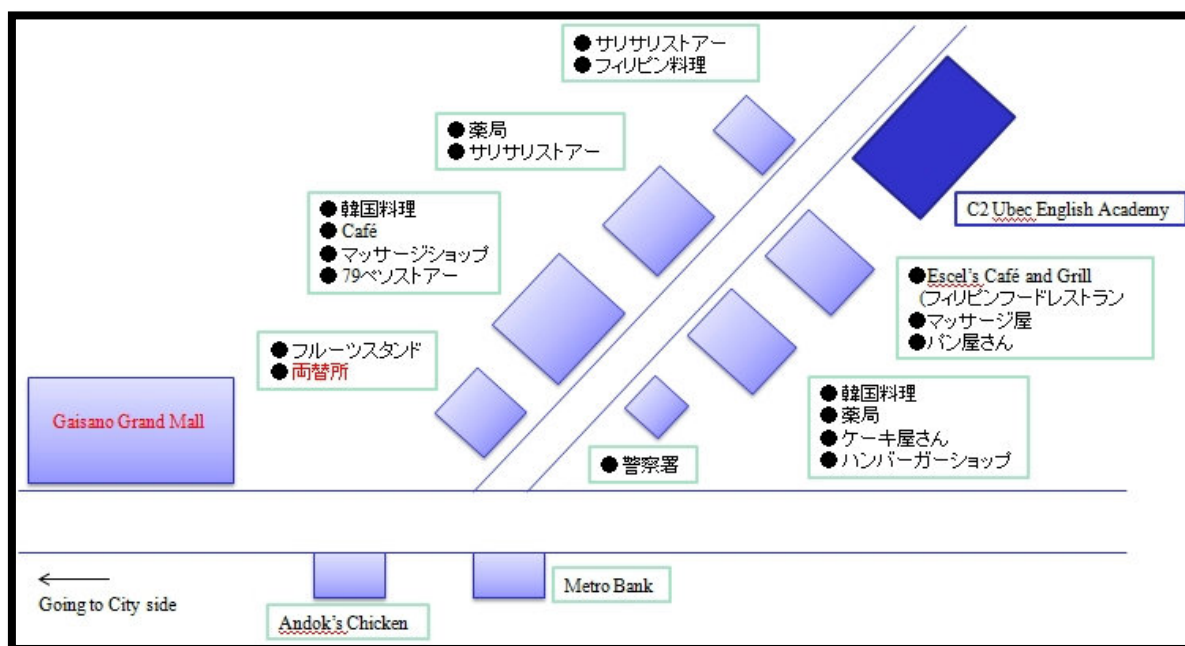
● サリサリストアー
● フィリピン料理

● 薬局
● サリサリストアー

● 韓国料理
● Café
● マッサージショップ
● 79ペソストアー

C2 Ubec English Academy

● Escel's Café and Grill (フィリピンフードレストラン
● マッサージ屋
● パン屋さん

● フルーツスタンド
● 両替所

Gaisano Grand Mall

● 韓国料理
● 薬局
● ケーキ屋さん
● ハンバーガーショップ

● 警察署

←
Going to City side

Metro Bank

Andok's Chicken